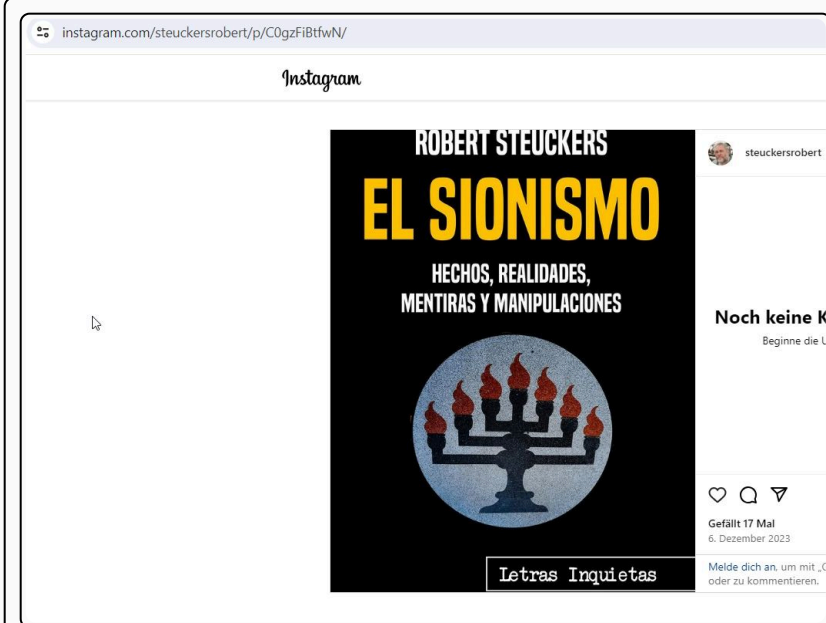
instagram.com/steuckersrobert/p/C0gzFiBtfwN/

Instagram

ROBERT STEUCKERS

EL SIONISMO

HECHOS, REALIDADES, MENTIRAS Y MANIPULACIONES

Letras Inquietas

steuckersrobert

Noch keine K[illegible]

Beginne die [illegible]

Gefällt 17 Mal

6. Dezember 2023

Melde dich an, um mit „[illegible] oder zu kommentieren.